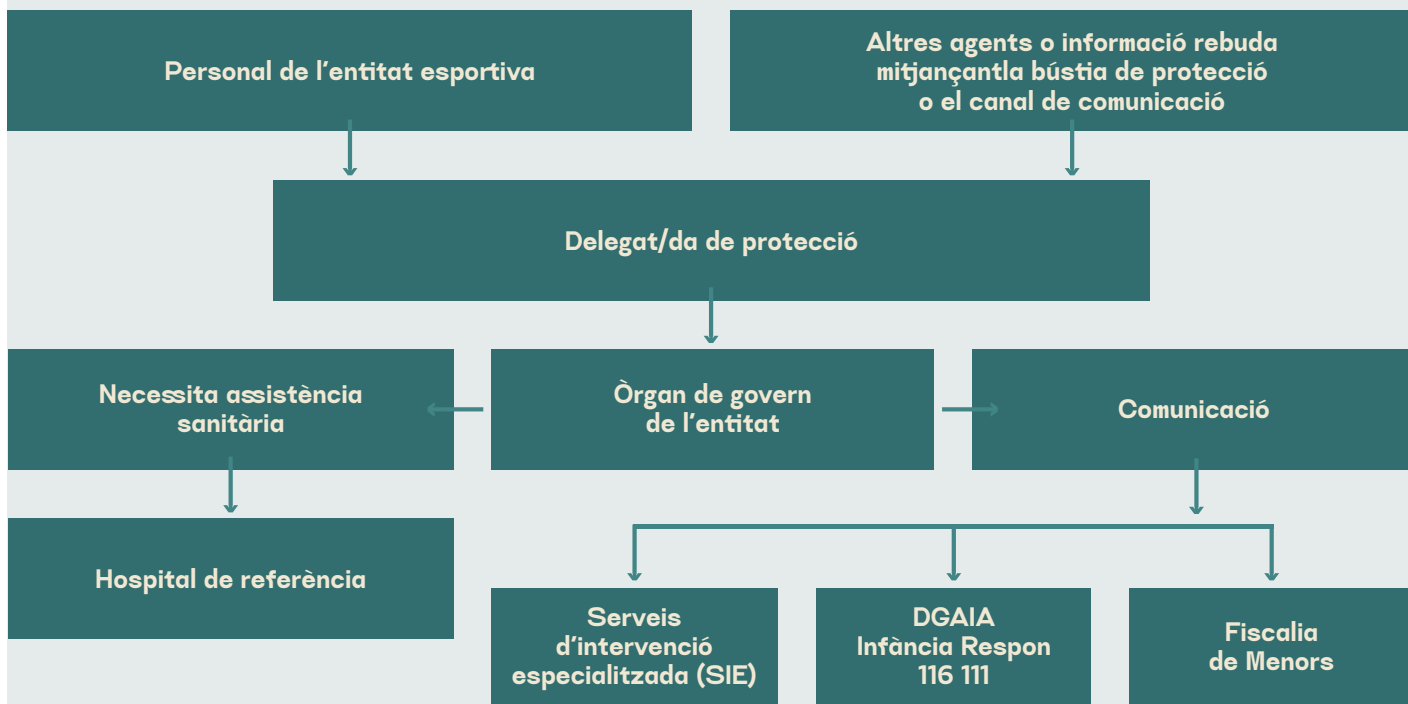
Personal de l’entitat esportiva

Altres agents o informació rebuda mitjançantla bústia de protecció o el canal de comunicació

Delegat/da de protecció

Necessita assistència sanitària

Òrgan de govern de l’entitat

Comunicació

Hospital de referència

Serveis d’intervenció especialitzada (SIE)

DGAIA Infància Respon 116 111

Fiscalia de Menors